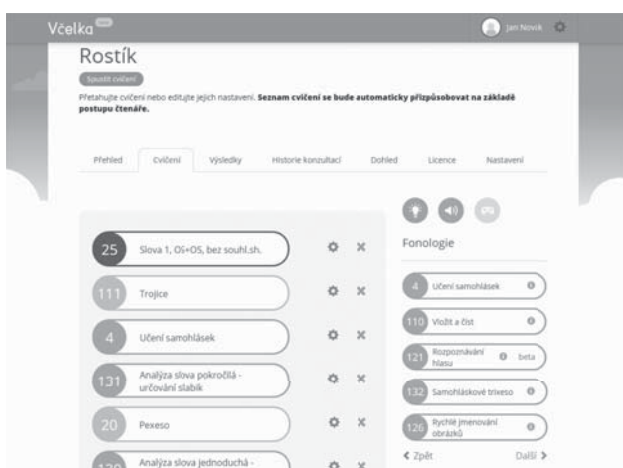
Včelka

Jan Novák

Rostík

Spustit cvičení

Přetahujte cvičení nebo editujte jejich nastavení. **Seznam cvičení se bude automaticky přizpůsobovat na základě postupu čtenáře.**

Přehled | Cvičení | Výsledky | Historie konzultací | Dohled | Licence | Nastavení

25 Slova 1, OS+OS, bez souhl.sh.

111 Trojice

4 Učení samohlásek

131 Analýza slova pokročilá - určování slabik

20 Pexeso

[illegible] Analýza slova jednoduchá - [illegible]

Fonologie

4 Učení samohlásek

110 Vložit a číst

121 Rozpoznávání hlasu beta

132 Samohláskové trixeso

126 Rychlé jmenování obrázků

< Zpět

Další >